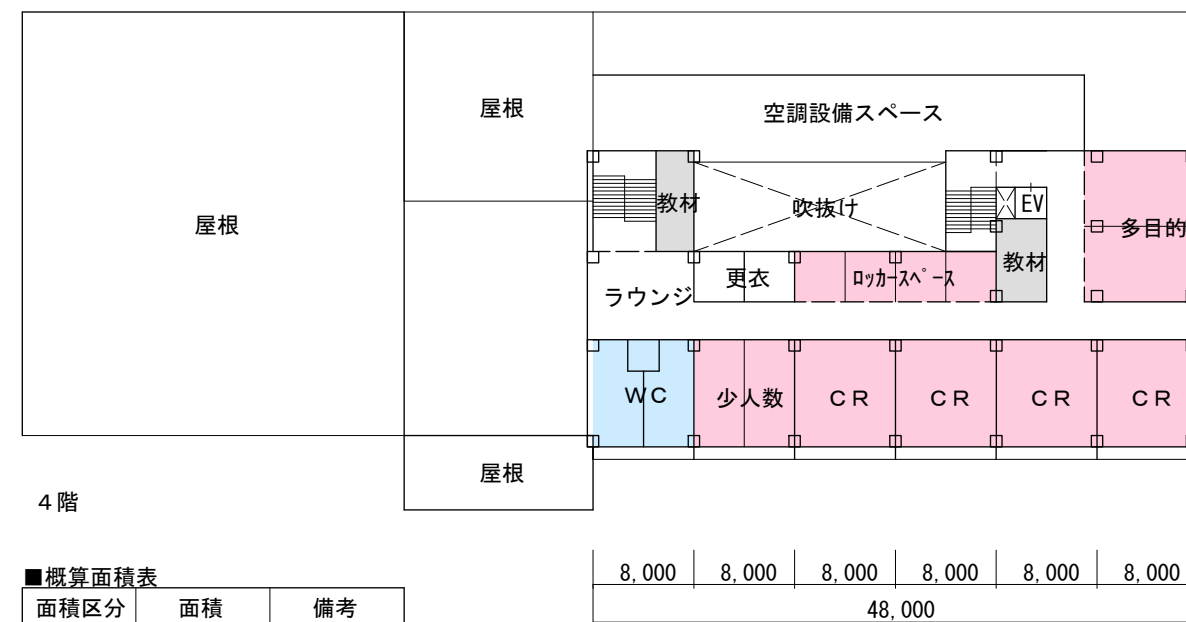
屋根

屋根

空調設備スペース

教材

吹抜け

EV

多目的

教材

ラウンジ

更衣

ﾛｯｶｰｽﾍﾟｰｽ

WC

少人数

CR

CR

CR

CR

屋根

4階

■概算面積表

| 面積区分 | 面積 | 備考 |
|---|---|---|

| 8,000 | 8,000 | 8,000 | 8,000 | 8,000 | 8,000 |
|---|---|---|---|---|---|
| 48,000 | | | | | |